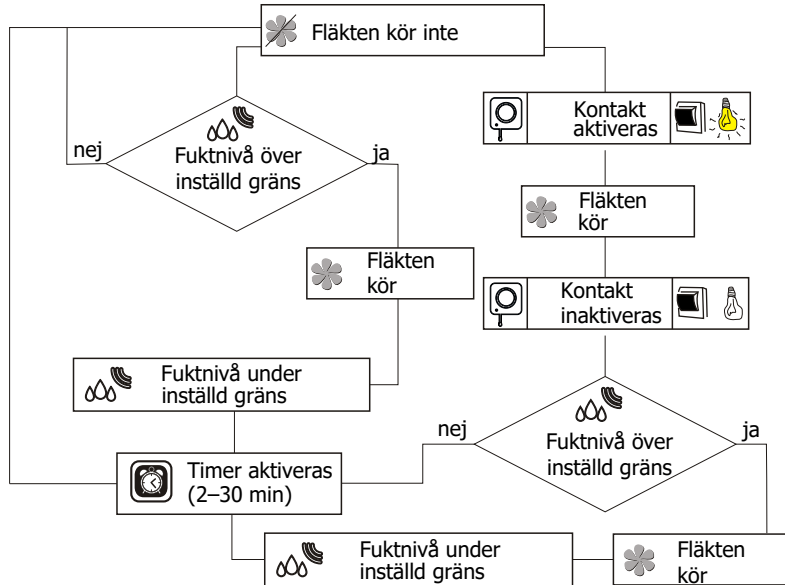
Fläkten kör inte

nej

Fuktnivå över inställd gräns

ja

Fläkten kör

Fuktnivå under inställd gräns

Timer aktiveras (2–30 min)

Fuktnivå under inställd gräns

Kontakt aktiveras

Fläkten kör

Kontakt inaktiveras

nej

Fuktnivå över inställd gräns

ja

Fläkten kör